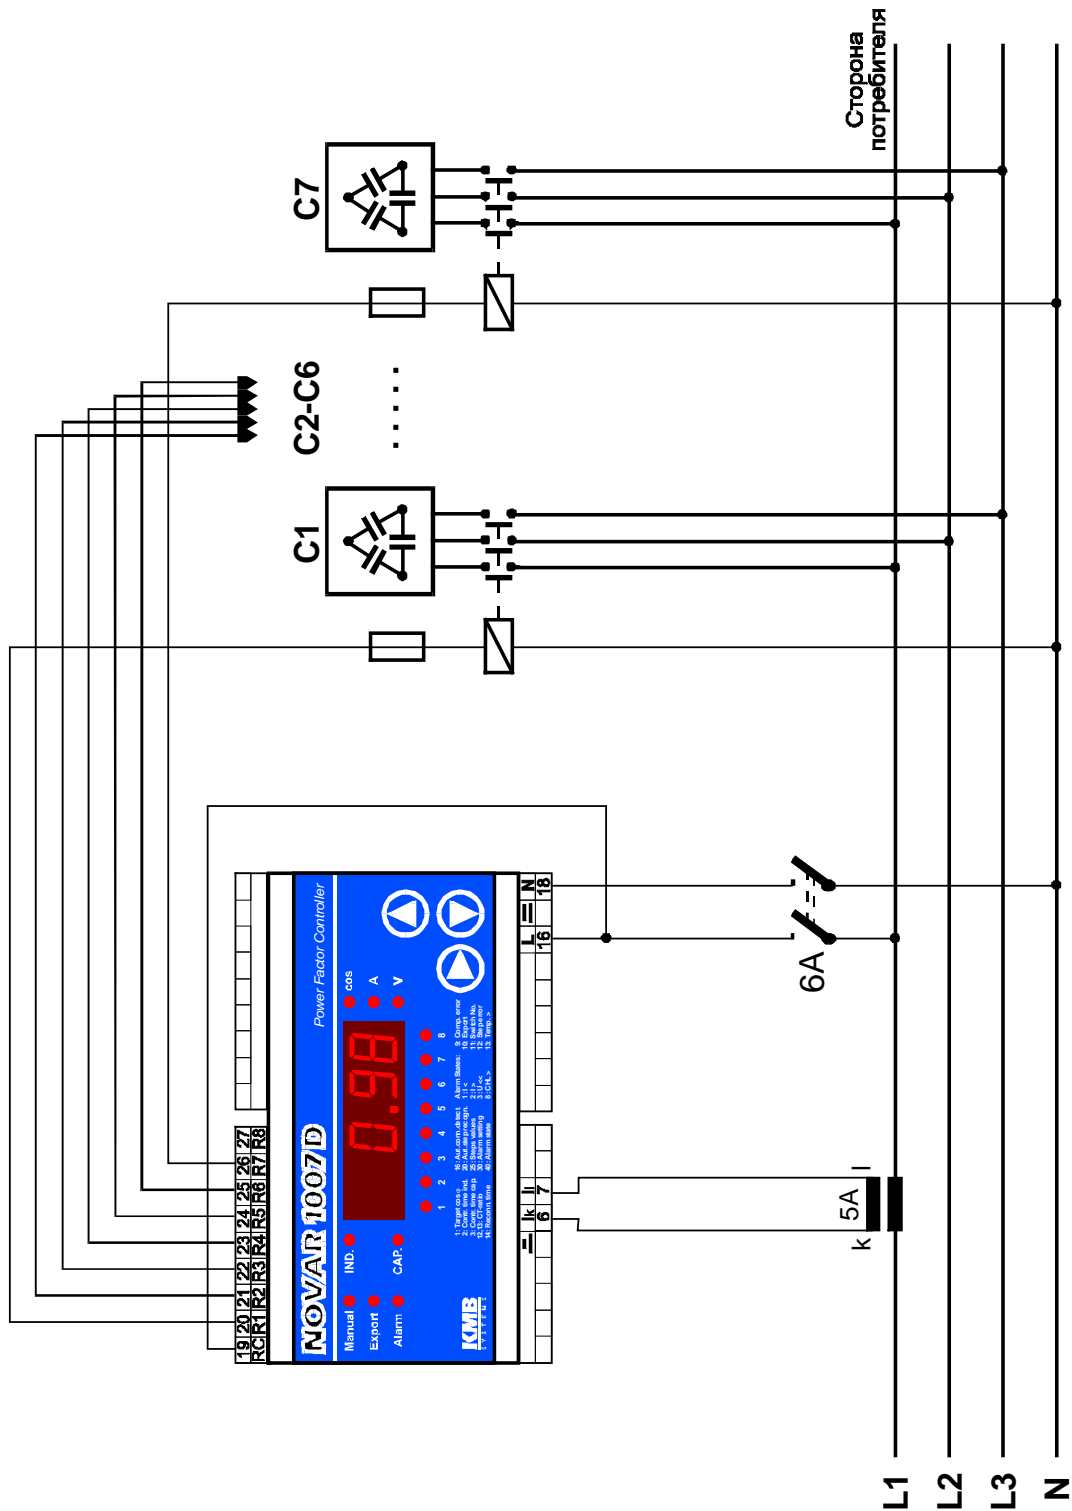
Сторона потребителя

C7

C2-C6

C1

6A

5A

k

l

L1

L2

L3

N

NOVAR 1007 D

Power Factor Controller

0.98

cos

A

V

IND.

CAP.

Manual

Export

Alarm

KMB systems

1 2 3 4 5 6 7 8

19 20 21 22 23 24 25 26 27

RC R1 R2 R3 R4 R5 R6 R7 R8

k l

6 7

L N

16 18